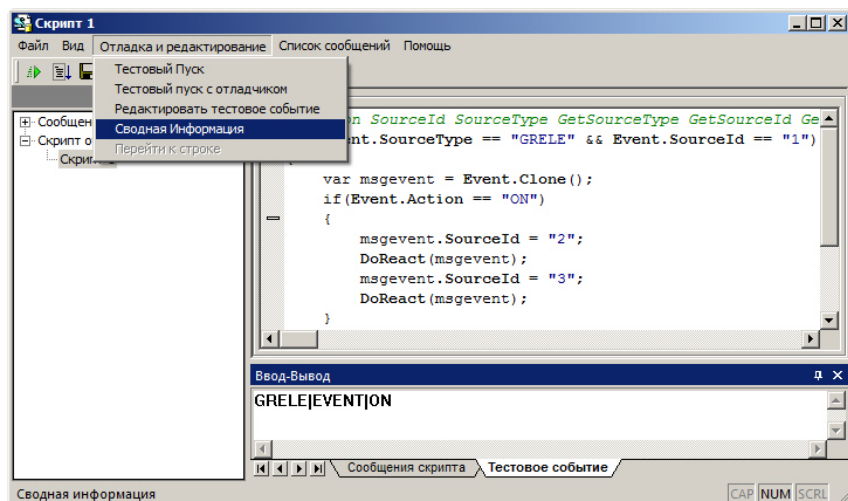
Скрипт 1

Файл Вид Отладка и редактирование Список сообщений Помощь

Тестовый Пуск
Тестовый пуск с отладчиком
Редактировать тестовое событие
Сводная Информация
Перейти к строке

Сообщен
Скрипт о
Скрип

n SourceId SourceType GetSourceType GetSourceId Ge
ent.SourceType == "GRELE" && Event.SourceId == "1")

var msgevent = Event.Clone();
if(Event.Action == "ON")
{
msgevent.SourceId = "2";
DoReact(msgevent);
msgevent.SourceId = "3";
DoReact(msgevent);
}

Ввод-Вывод

GRELE|EVENT|ON

Сообщения скрипта Тестовое событие

Сводная информация

CAP NUM SCRL